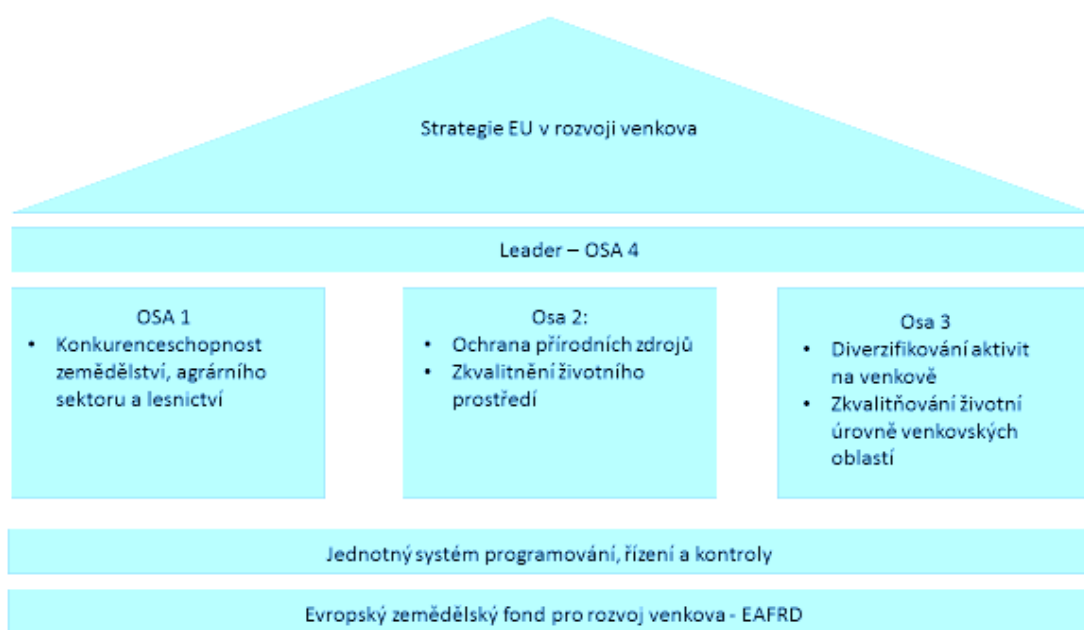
Strategie EU v rozvoji venkova

Leader – OSA 4

OSA 1
• Konkurenceschopnost zemědělství, agrárního sektoru a lesnictví

Osa 2:
• Ochrana přírodních zdrojů
• Zkvalitnění životního prostředí

Osa 3
• Diverzifikování aktivit na venkově
• Zkvalitňování životní úrovně venkovských oblastí

Jednotný systém programování, řízení a kontroly

Evropský zemědělský fond pro rozvoj venkova - EAFRD